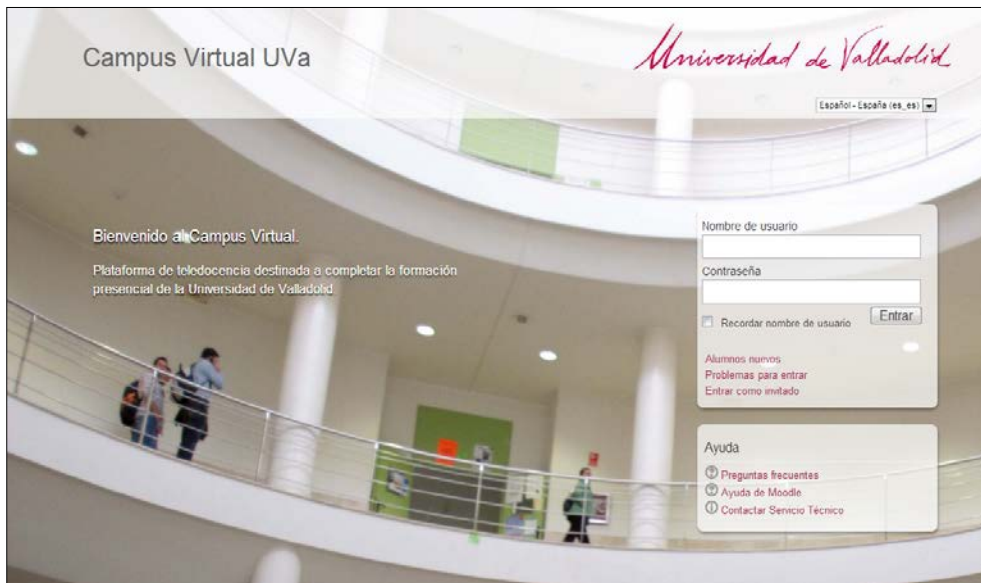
Campus Virtual UVa

Universidad de Valladolid

Español - España (es_es)

Bienvenido al Campus Virtual.

Plataforma de teledocencia destinada a completar la formación presencial de la Universidad de Valladolid

Nombre de usuario

Contraseña

Recordar nombre de usuario

Entrar

Alumnos nuevos
Problemas para entrar
Entrar como invitado

Ayuda

Preguntas frecuentes
Ayuda de Moodle
Contactar Servicio Técnico